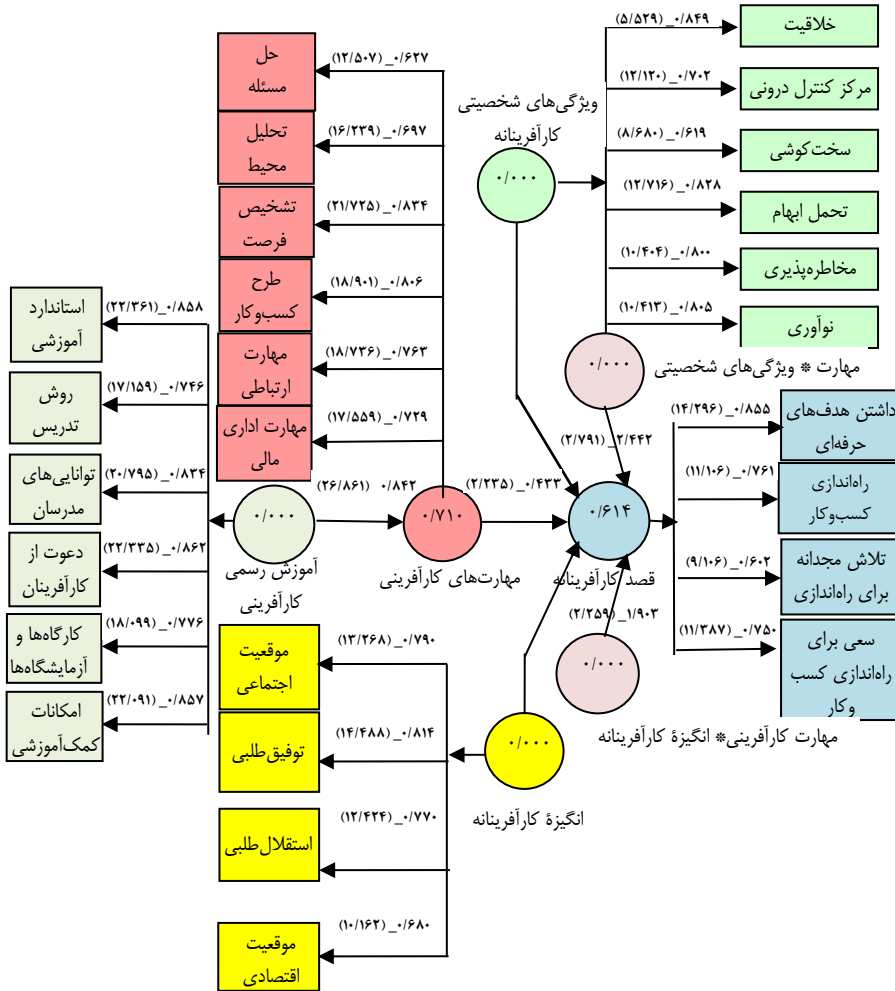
خلاقیت
(۵/۵۲۹)_۰/۸۴۹
مرکز کنترل درونی
(۱۲/۱۲۰)_۰/۷۰۲
سخت‌کوشی
(۸/۶۸۰)_۰/۶۱۹
تحمل ابهام
(۱۲/۷۱۶)_۰/۸۲۸
مخاطره‌پذیری
(۱۰/۴۰۴)_۰/۸۰۰
نوآوری
(۱۰/۴۱۳)_۰/۸۰۵
ویژگی‌های شخصیتی کارآفرینانه
۰/۰۰۰
۰/۰۰۰
مهارت * ویژگی‌های شخصیتی
حل مسئله
(۱۲/۵۰۷)_۰/۶۲۷
تحلیل محیط
(۱۶/۲۳۹)_۰/۶۹۷
تشخیص فرصت
(۲۱/۷۲۵)_۰/۸۳۴
طرح کسب‌وکار
(۱۸/۹۰۱)_۰/۸۰۶
مهارت ارتباطی
(۱۸/۷۳۶)_۰/۷۶۳
مهارت اداری مالی
(۱۷/۵۵۹)_۰/۷۲۹
استاندارد آموزشی
(۲۲/۳۶۱)_۰/۸۵۸
روش تدریس
(۱۷/۱۵۹)_۰/۷۴۶
توانایی‌های مدرسان
(۲۰/۷۹۵)_۰/۸۳۴
دعوت از کارآفرینان
(۲۲/۳۳۵)_۰/۸۶۲
کارگاه‌ها و آزمایشگاه‌ها
(۱۸/۰۹۹)_۰/۷۷۶
امکانات کمک‌آموزشی
(۲۲/۰۹۱)_۰/۸۵۷
۰/۰۰۰
آموزش رسمی کارآفرینی
(۲۶/۸۶۱) ۰/۸۴۲
۰/۷۱۰
مهارت‌های کارآفرینی
(۲/۲۳۵)_۰/۴۳۳
(۲/۷۹۱)_۲/۴۴۲
۰/۶۱۴
قصد کارآفرینانه
(۲/۲۵۹)_۱/۹۰۳
۰/۰۰۰
مهارت کارآفرینی* انگیزهٔ کارآفرینانه
داشتن هدف‌های حرفه‌ای
(۱۴/۲۹۶)_۰/۸۵۵
راه‌اندازی کسب‌وکار
(۱۱/۱۰۶)_۰/۷۶۱
تلاش مجدانه برای راه‌اندازی
(۹/۱۰۶)_۰/۶۰۲
سعی برای راه‌اندازی کسب و کار
(۱۱/۳۸۷)_۰/۷۵۰
موقعیت اجتماعی
(۱۳/۲۶۸)_۰/۷۹۰
توفیق‌طلبی
(۱۴/۴۸۸)_۰/۸۱۴
استقلال‌طلبی
(۱۲/۴۲۴)_۰/۷۷۰
موقعیت اقتصادی
(۱۰/۱۶۲)_۰/۶۸۰
۰/۰۰۰
انگیزهٔ کارآفرینانه